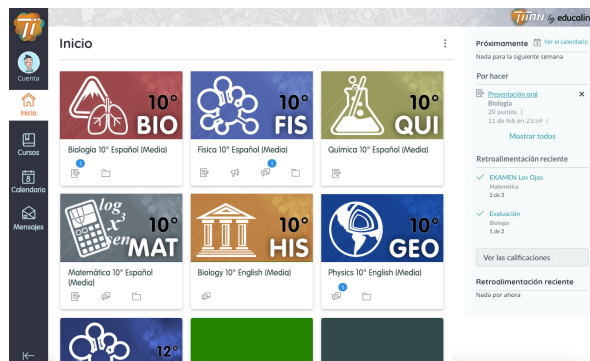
TITAN by educaline

Cuenta
Inicio
Cursos
6
Calendario
Mensajes

Inicio

10° BIO
Biología 10° Español (Media)
1

10° FIS
Física 10° Español (Media)
1

10° QUI
Química 10° Español (Media)

$log_3$ $x^3$ $e^m$ 10° MAT
Matemática 10° Español (Media)

10° HIS
Biology 10° English (Media)

10° GEO
Physics 10° English (Media)
1

12°

Próximamente
Ver el calendario
Nada para la siguiente semana

Por hacer
Presentación oral
Biología
20 puntos |
11 de feb en 23:59 |
Mostrar todos

Retroalimentación reciente
EXAMEN Los Ojos
Matemática
2 de 3

Evaluación
Biología
1 de 2

Ver las calificaciones

Retroalimentación reciente
Nada por ahora